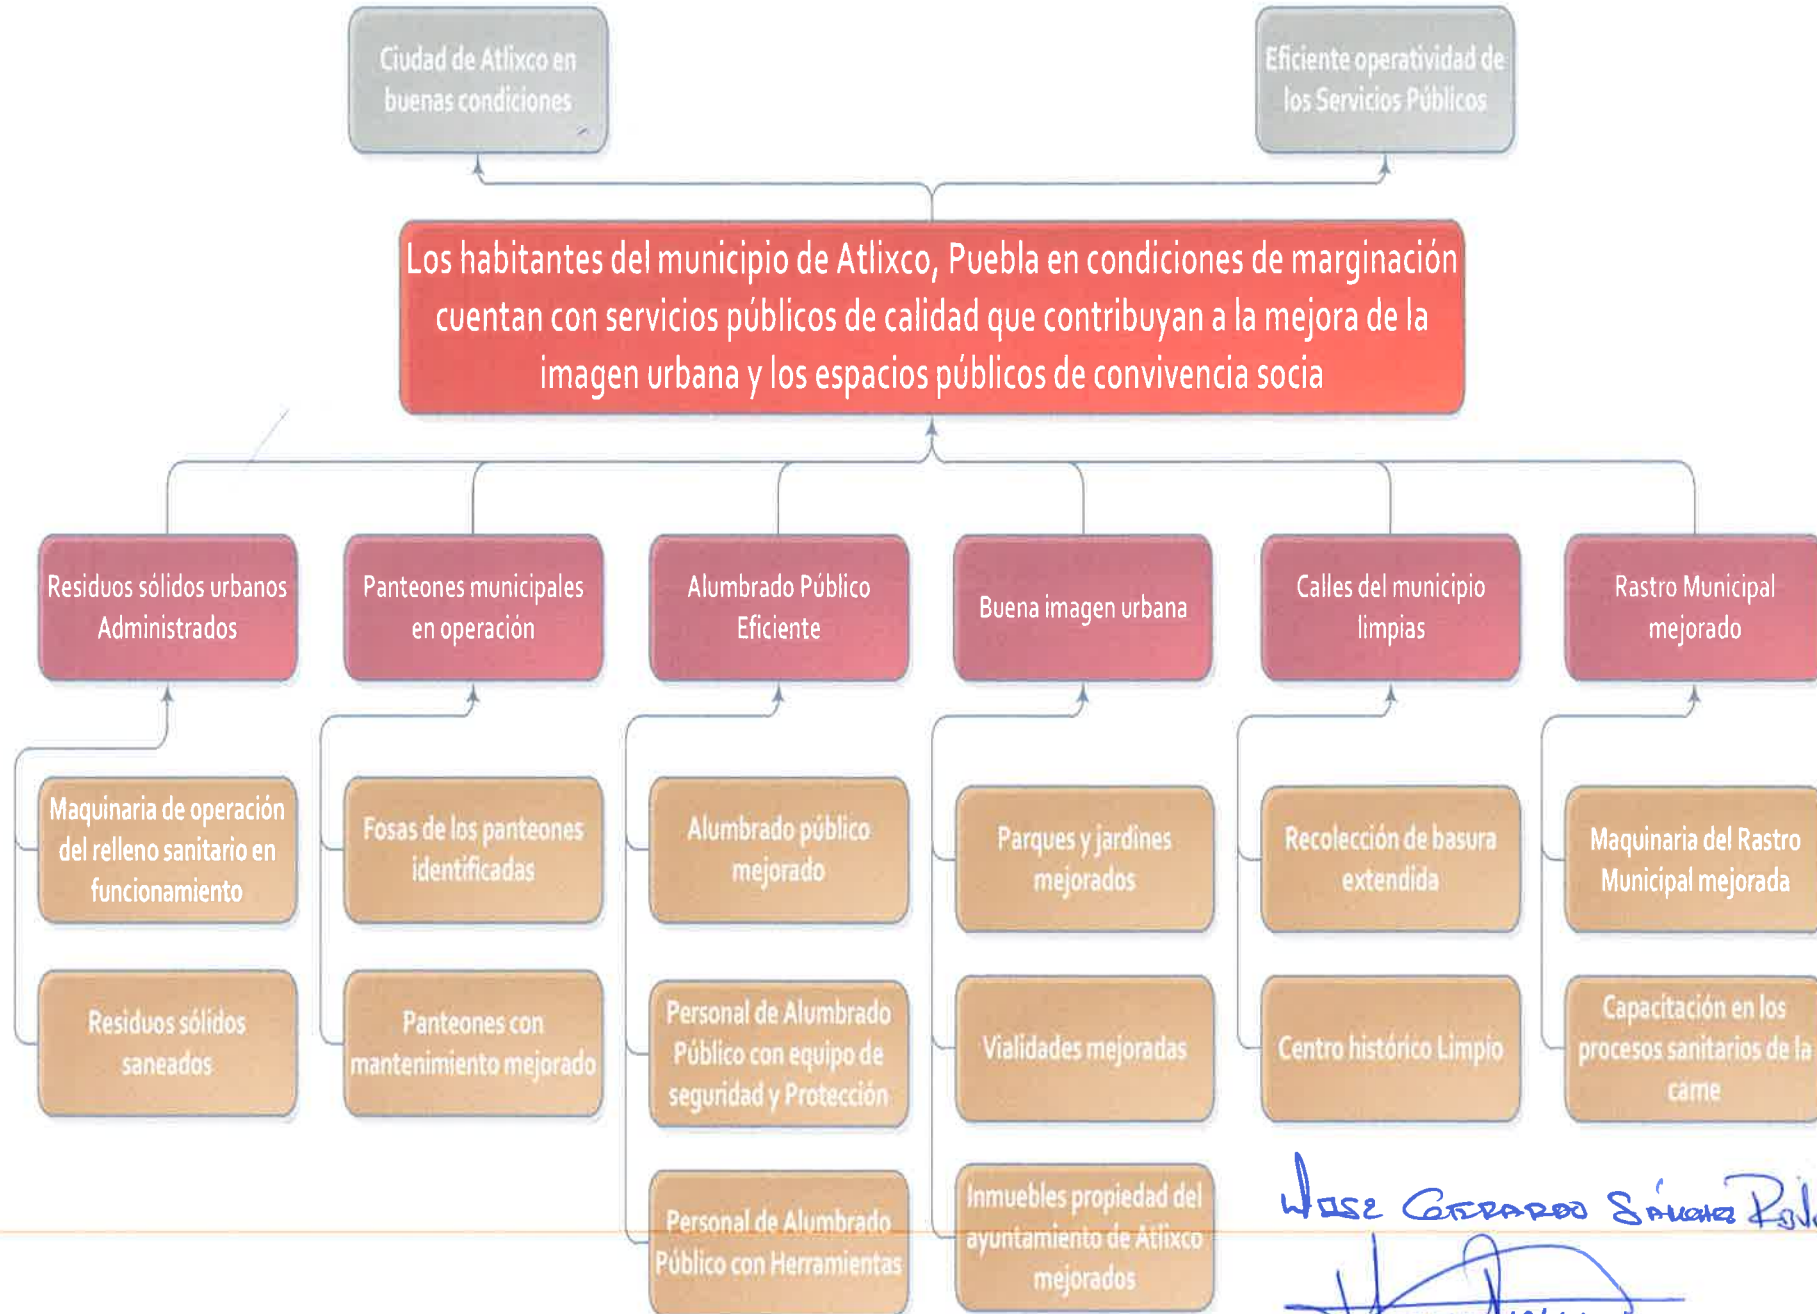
Ciudad de Atlixco en buenas condiciones

Eficiente operatividad de los Servicios Públicos

Los habitantes del municipio de Atlixco, Puebla en condiciones de marginación cuentan con servicios públicos de calidad que contribuyan a la mejora de la imagen urbana y los espacios públicos de convivencia socia

Residuos sólidos urbanos Administrados

Panteones municipales en operación

Alumbrado Público Eficiente

Buena imagen urbana

Calles del municipio limpias

Rastro Municipal mejorado

Maquinaria de operación del relleno sanitario en funcionamiento

Residuos sólidos saneados

Fosas de los panteones identificadas

Panteones con mantenimiento mejorado

Alumbrado público mejorado

Personal de Alumbrado Público con equipo de seguridad y Protección

Personal de Alumbrado Público con Herramientas

Parques y jardines mejorados

Vialidades mejoradas

Inmuebles propiedad del ayuntamiento de Atlixco mejorados

Recolección de basura extendida

Centro histórico Limpio

Maquinaria del Rastro Municipal mejorada

Capacitación en los procesos sanitarios de la carne

José Gerardo Sánchez Rol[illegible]